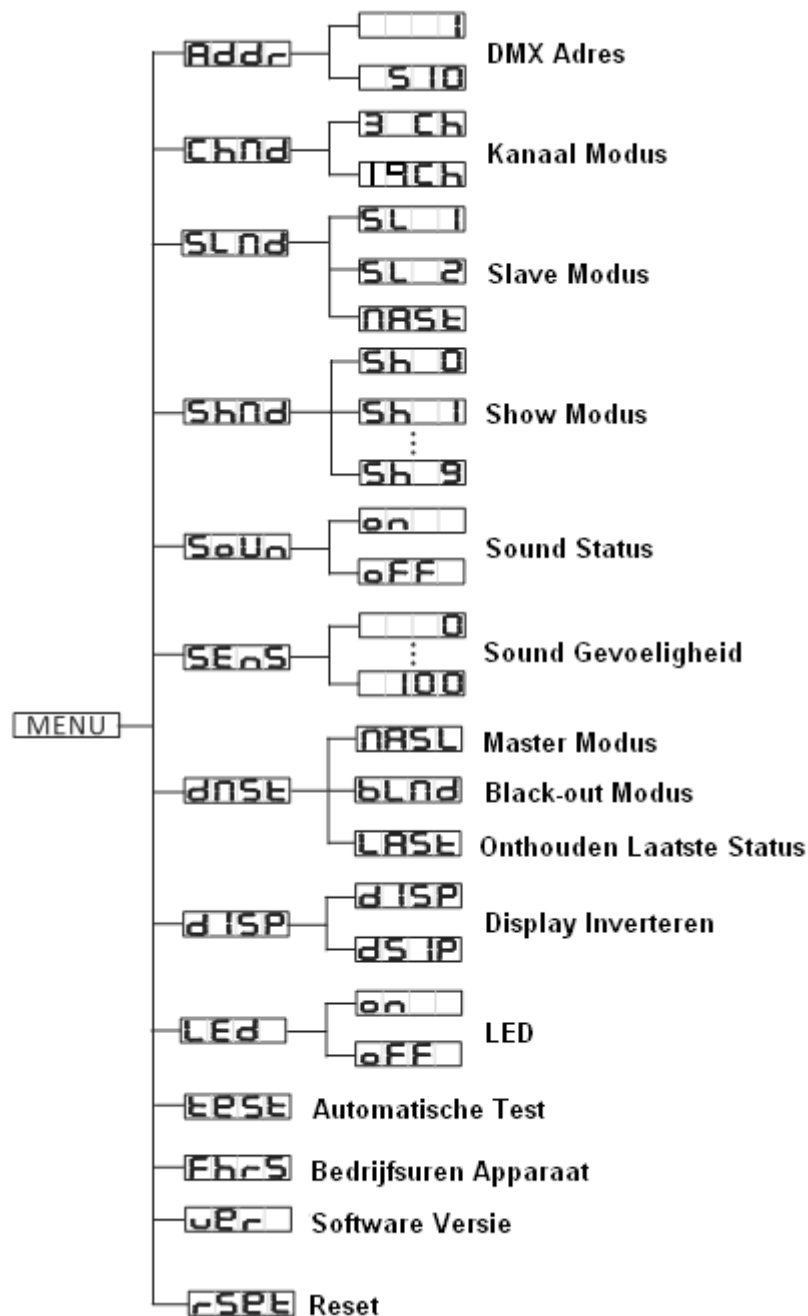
MENU

Addr
1
510
DMX Adres

ChNd
3 Ch
19Ch
Kanaal Modus

SLNd
SL 1
SL 2
NASt
Slave Modus

ShNd
Sh 0
Sh 1
⋮
Sh 9
Show Modus

SoUn
on
oFF
Sound Status

SEnS
0
⋮
100
Sound Gevoeligheid

dNSt
NASL Master Modus
bLNd Black-out Modus
LASt Onthouden Laatste Status

d ISP
d ISP
dS IP
Display Inverteren

LEd
on
oFF
LED

tESt Automatische Test

FhrS Bedrijfsuren Apparaat

uEr Software Versie

rSEt Reset